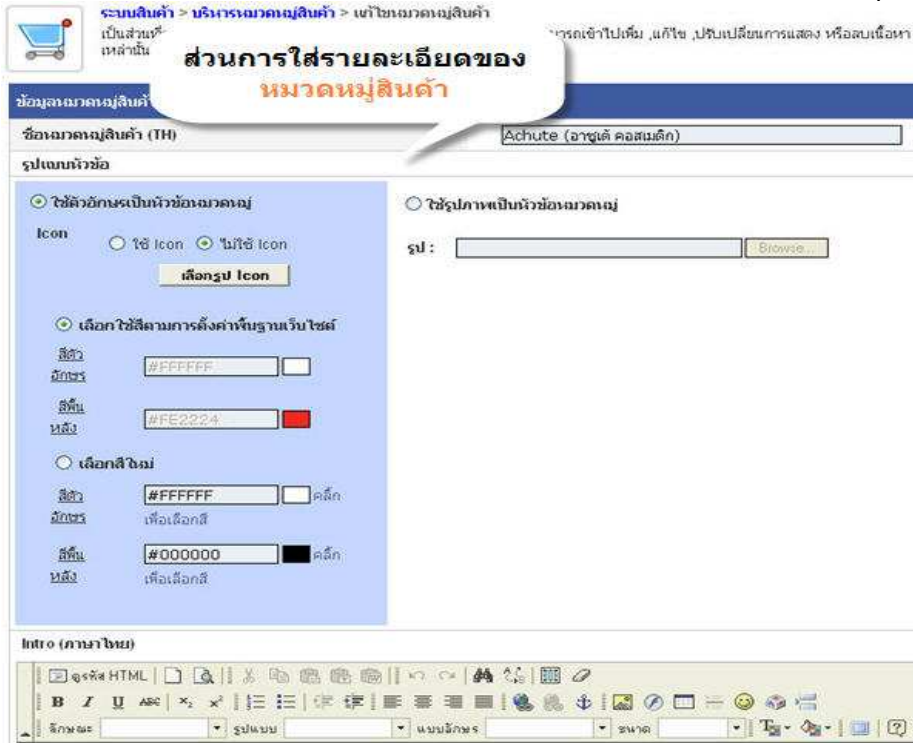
ระบบสินค้า > บริหารหมวดหมู่สินค้า > แก้ไขหมวดหมู่สินค้า

เป็นส่วนที่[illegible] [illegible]ารถเข้าไปเพิ่ม ,แก้ไข ,ปรับเปลี่ยนการแสดง หรือลบเนื้อหา เหล่านั้น

ส่วนการใส่รายละเอียดของ
หมวดหมู่สินค้า

ข้อมูลหมวดหมู่สินค้า

ชื่อหมวดหมู่สินค้า (TH) Achute (อาชูเต้ คอสเมติก)

รูปแบบหัวข้อ

ใช้ตัวอักษรเป็นหัวข้อหมวดหมู่

Icon ใช้ Icon ไม่ใช้ Icon

เลือกรูป Icon

เลือกใช้สีตามการตั้งค่าพื้นฐานเว็บไซต์

สีตัวอักษร #FFFFFF

สีพื้นหลัง #FE2224

เลือกสีใหม่

สีตัวอักษร #FFFFFF คลิ๊กเพื่อเลือกสี

สีพื้นหลัง #000000 คลิ๊กเพื่อเลือกสี

ใช้รูปภาพเป็นหัวข้อหมวดหมู่

รูป : Browse...

Intro (ภาษาไทย)

ดูรหัส HTML

ลักษณะ รูปแบบ แบบอักษร ขนาด